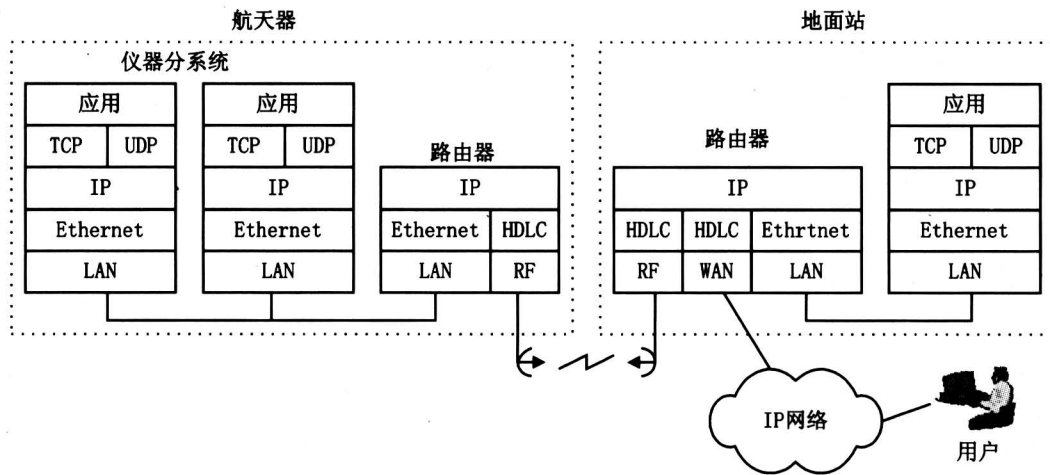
航天器

仪器分系统

| 应用 | |
|---|---|
| TCP | UDP |
| IP | |
| Ethernet | |
| LAN | |

| 应用 | |
|---|---|
| TCP | UDP |
| IP | |
| Ethernet | |
| LAN | |

路由器

| IP | |
|---|---|
| Ethernet | HDLC |
| LAN | RF |

地面站

路由器

| IP | | |
|---|---|---|
| HDLC | HDLC | Ethrtnet |
| RF | WAN | LAN |

| 应用 | |
|---|---|
| TCP | UDP |
| IP | |
| Ethernet | |
| LAN | |

IP网络

用户